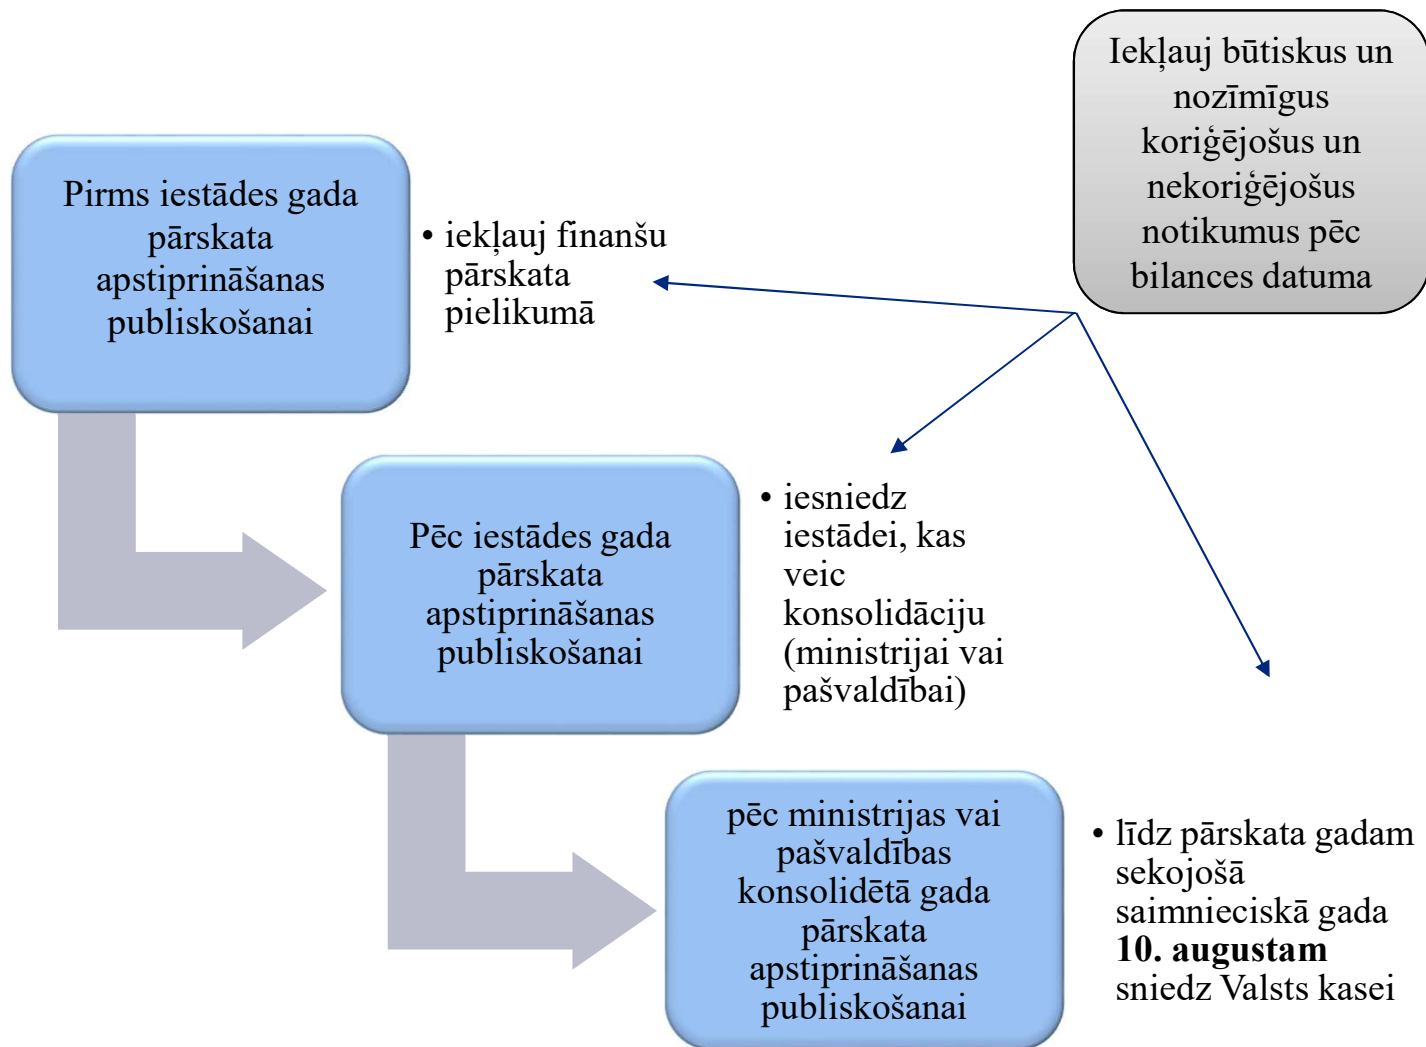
Iekļauj būtiskus un nozīmīgus koriģējošus un nekoriģējošus notikumus pēc bilances datuma

Pirms iestādes gada pārskata apstiprināšanas publiskošanai

• iekļauj finanšu pārskata pielikumā

Pēc iestādes gada pārskata apstiprināšanas publiskošanai

• iesniedz iestādei, kas veic konsolidāciju (ministrijai vai pašvaldībai)

pēc ministrijas vai pašvaldības konsolidētā gada pārskata apstiprināšanas publiskošanai

• līdz pārskata gadam sekojošā saimnieciskā gada **10. augustam** sniedz Valsts kasei